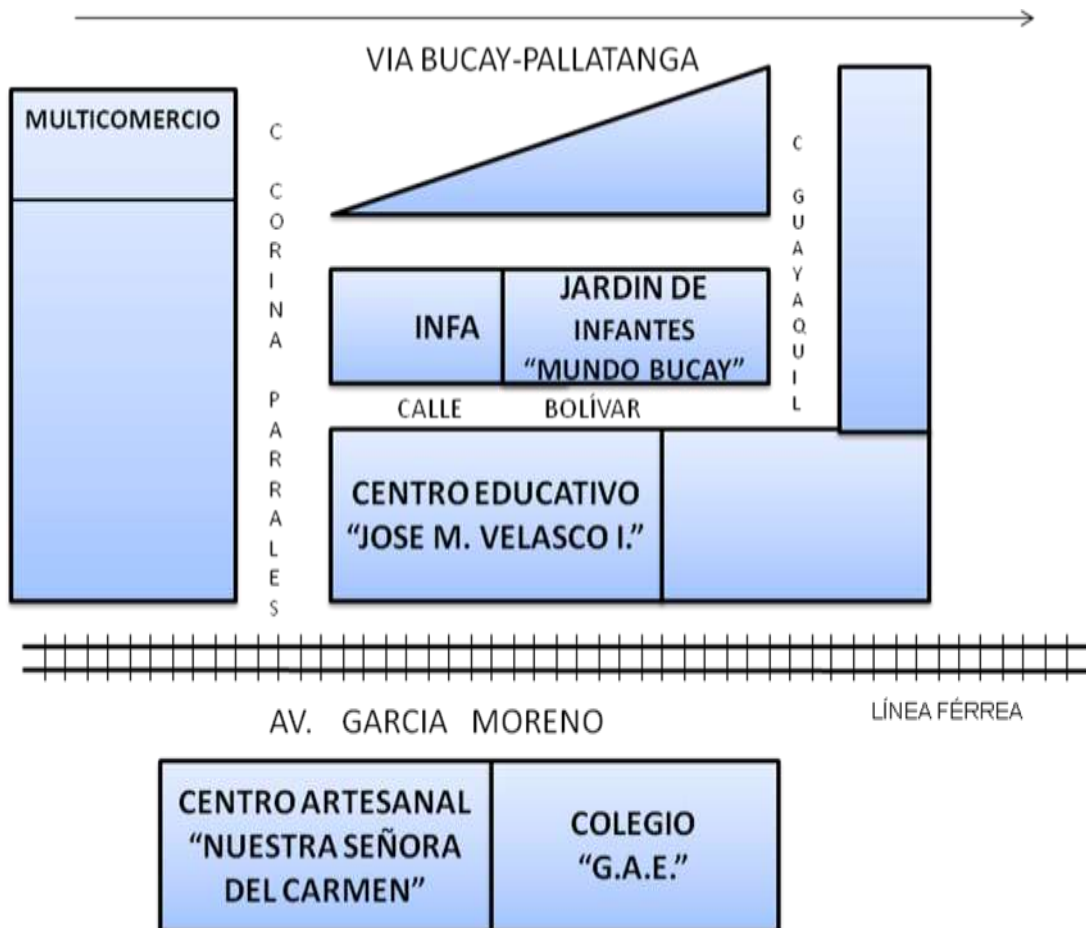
VIA BUCAY-PALLATANGA

MULTICOMERCIO

C CORINA PARRALES

C GUAYAQUIL

INFA

JARDIN DE INFANTES "MUNDO BUCAY"

CALLE BOLÍVAR

CENTRO EDUCATIVO "JOSE M. VELASCO I."

AV. GARCIA MORENO

LÍNEA FÉRREA

CENTRO ARTESANAL "NUESTRA SEÑORA DEL CARMEN"

COLEGIO "G.A.E."